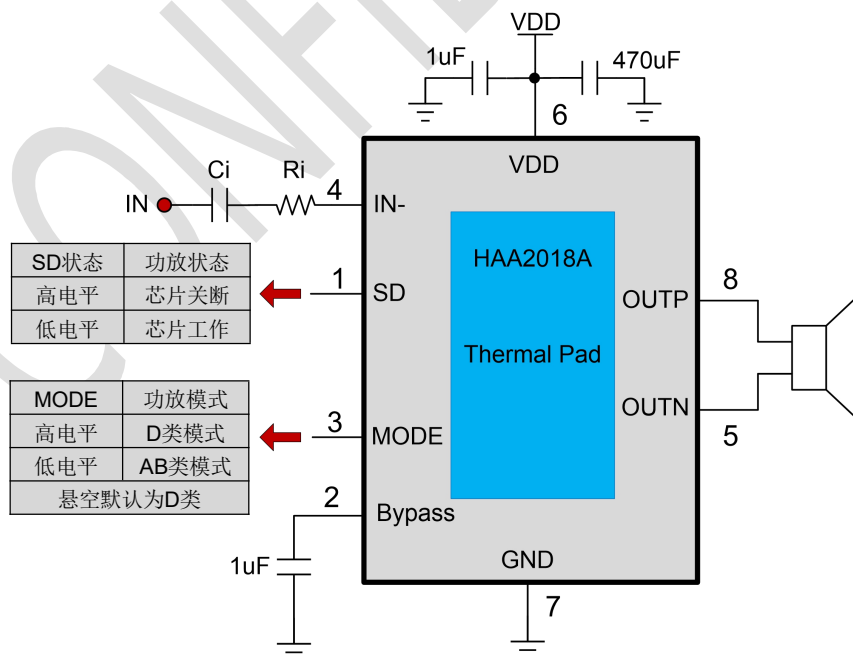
VDD
1uF
470uF
6
VDD
Ci
Ri
IN
4
IN-

| SD状态 | 功放状态 |
|---|---|
| 高电平 | 芯片关断 |
| 低电平 | 芯片工作 |

1
SD
HAA2018A
Thermal Pad
8
OUTP
OUTN
5

| MODE | 功放模式 |
|---|---|
| 高电平 | D类模式 |
| 低电平 | AB类模式 |
| 悬空默认为D类 | |

3
MODE
2
Bypass
1uF
GND
7